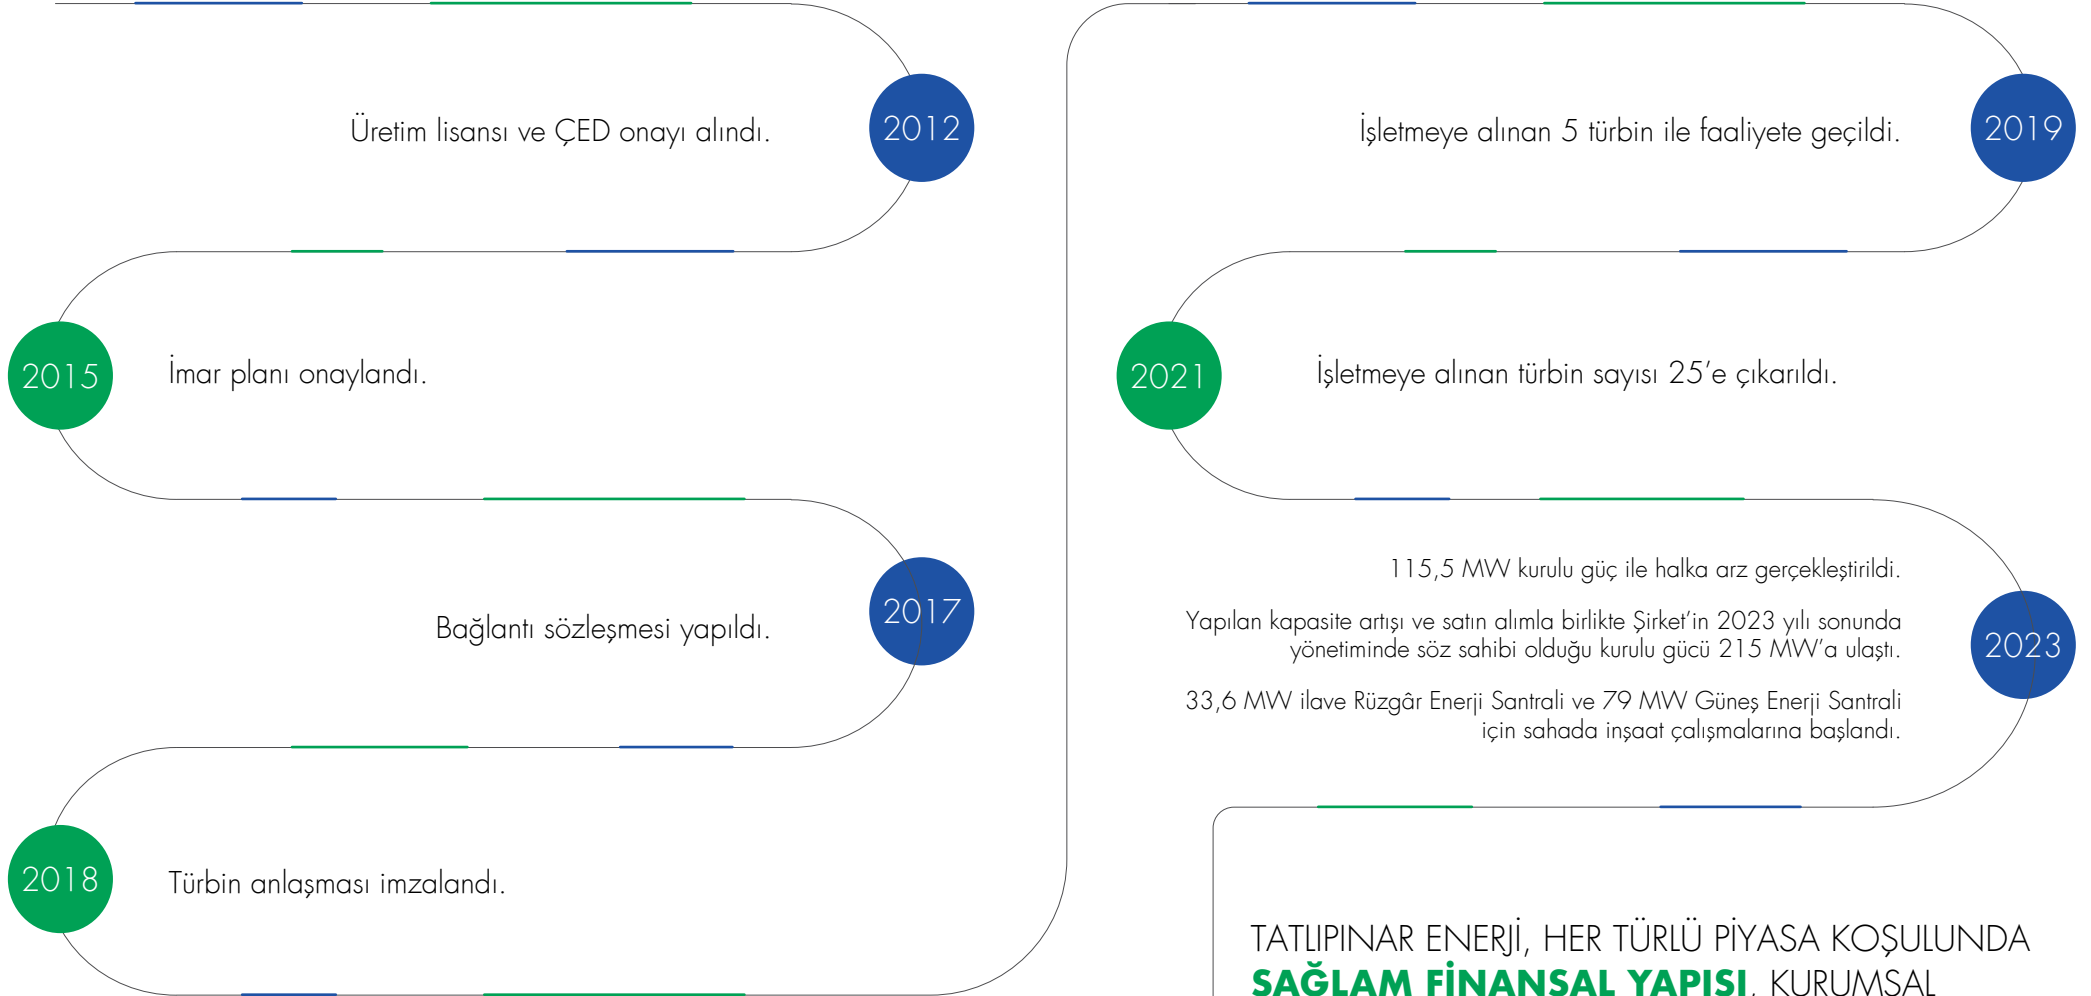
2012
Üretim lisansı ve ÇED onayı alındı.

2015
İmar planı onaylandı.

2017
Bağlantı sözleşmesi yapıldı.

2018
Türbin anlaşması imzalandı.

2019
İşletmeye alınan 5 türbin ile faaliyete geçildi.

2021
İşletmeye alınan türbin sayısı 25'e çıkarıldı.

2023
115,5 MW kurulu güç ile halka arz gerçekleştirildi.

Yapılan kapasite artışı ve satın alımla birlikte Şirket'in 2023 yılı sonunda yönetiminde söz sahibi olduğu kurulu gücü 215 MW'a ulaştı.

33,6 MW ilave Rüzgâr Enerji Santrali ve 79 MW Güneş Enerji Santrali için sahada inşaat çalışmalarına başlandı.

TATLIPINAR ENERJİ, HER TÜRLÜ PİYASA KOŞULUNDA SAĞLAM FİNANSAL YAPISI, KURUMSAL